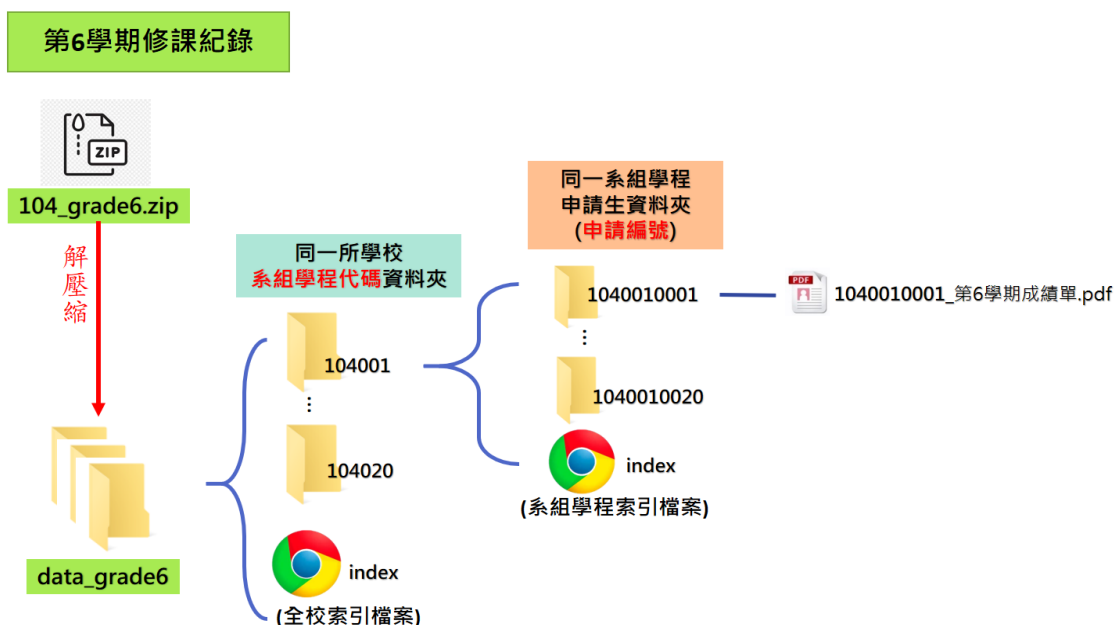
第6學期修課紀錄

ZIP

104_grade6.zip

解壓縮

data_grade6

同一所學校
系組學程代碼資料夾

104001

⋮

104020

index
(全校索引檔案)

同一系組學程
申請生資料夾
(申請編號)

1040010001

⋮

1040010020

index
(系組學程索引檔案)

PDF

1040010001_第6學期成績單.pdf